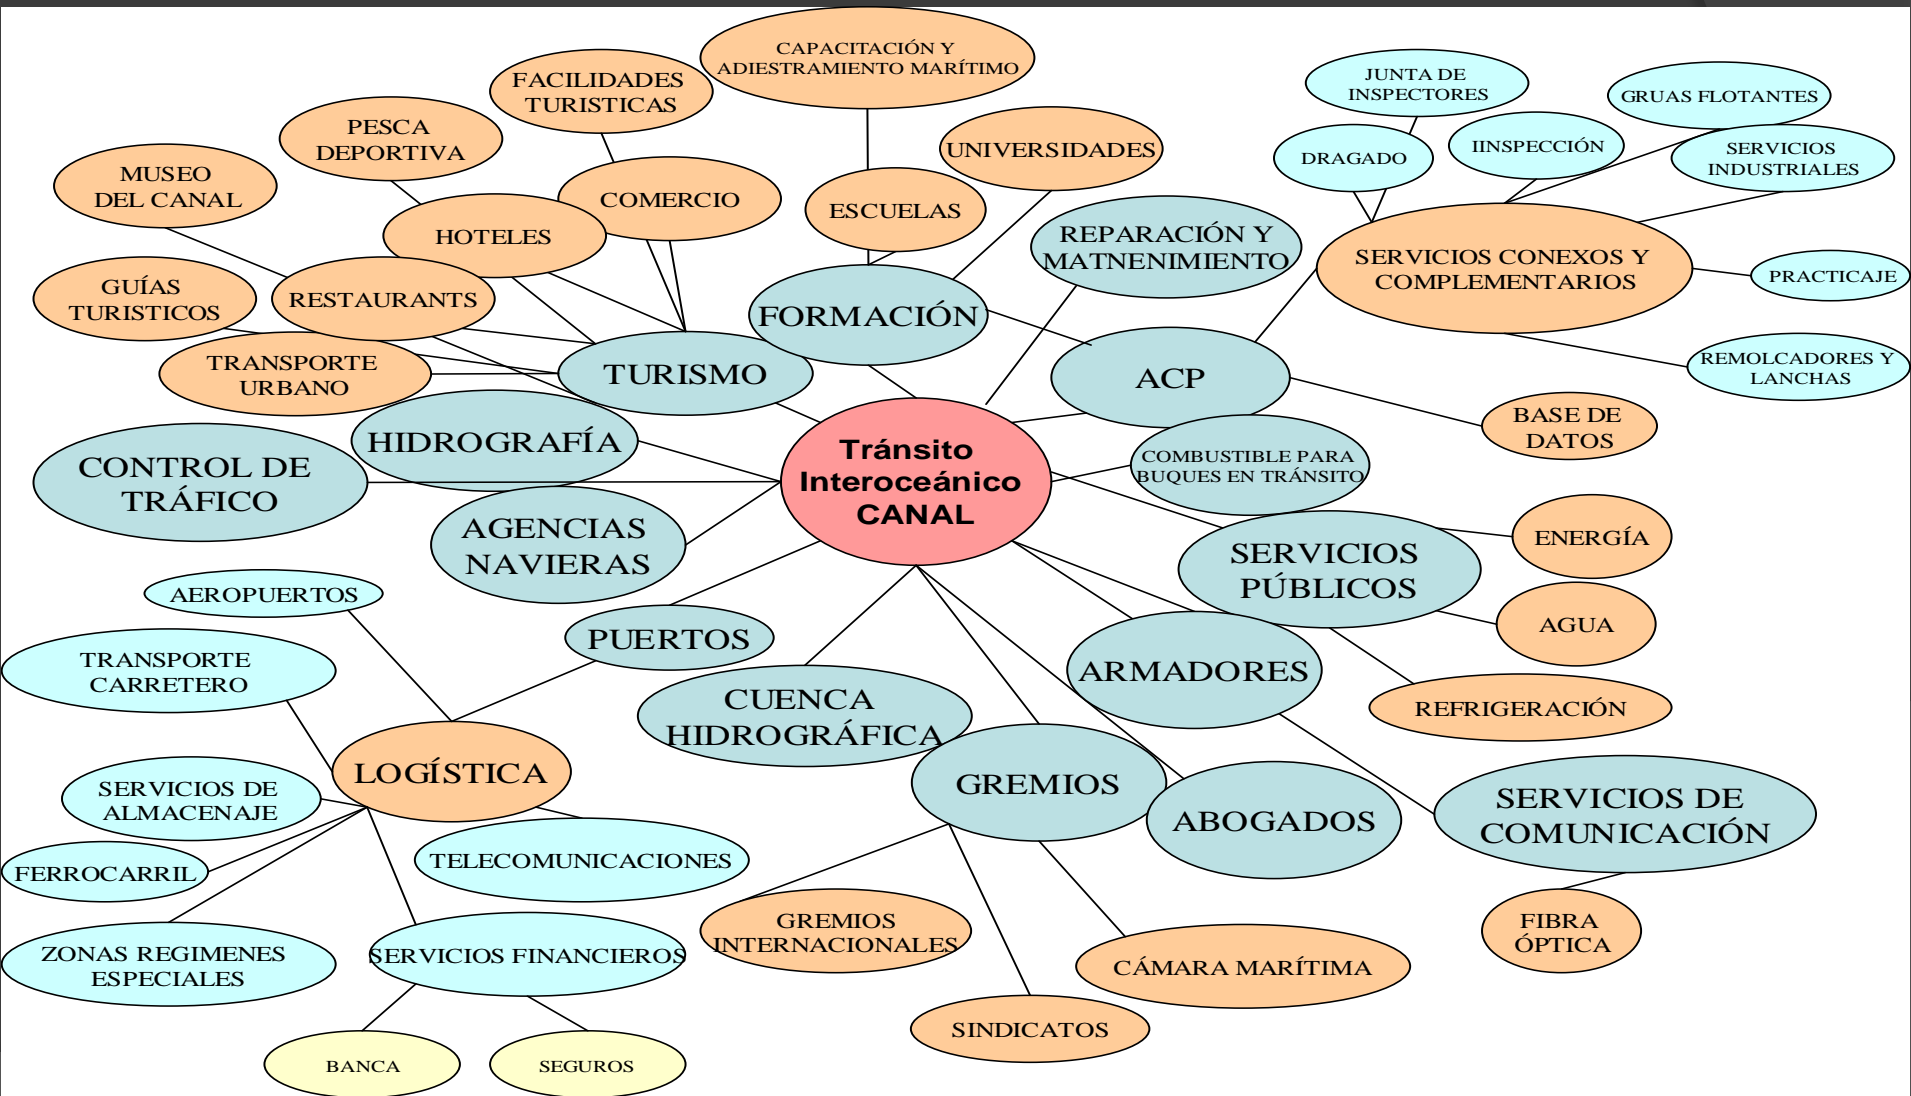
Tránsito Interoceánico CANAL

CAPACITACIÓN Y ADIESTRAMIENTO MARÍTIMO

FACILIDADES TURISTICAS

PESCA DEPORTIVA

MUSEO DEL CANAL

COMERCIO

HOTELES

ESCUELAS

UNIVERSIDADES

GUÍAS TURISTICOS

RESTAURANTS

TRANSPORTE URBANO

TURISMO

FORMACIÓN

REPARACIÓN Y MATNENIMIENTO

JUNTA DE INSPECTORES

GRUAS FLOTANTES

DRAGADO

IINSPECCIÓN

SERVICIOS INDUSTRIALES

SERVICIOS CONEXOS Y COMPLEMENTARIOS

PRACTICAJE

REMOLCADORES Y LANCHAS

ACP

BASE DE DATOS

COMBUSTIBLE PARA BUQUES EN TRÁNSITO

HIDROGRAFÍA

CONTROL DE TRÁFICO

AGENCIAS NAVIERAS

ENERGÍA

SERVICIOS PÚBLICOS

AGUA

AEROPUERTOS

PUERTOS

TRANSPORTE CARRETERO

CUENCA HIDROGRÁFICA

ARMADORES

REFRIGERACIÓN

LOGÍSTICA

GREMIOS

ABOGADOS

SERVICIOS DE COMUNICACIÓN

SERVICIOS DE ALMACENAJE

FERROCARRIL

TELECOMUNICACIONES

ZONAS REGIMENES ESPECIALES

SERVICIOS FINANCIEROS

GREMIOS INTERNACIONALES

CÁMARA MARÍTIMA

FIBRA ÓPTICA

SINDICATOS

BANCA

SEGUROS